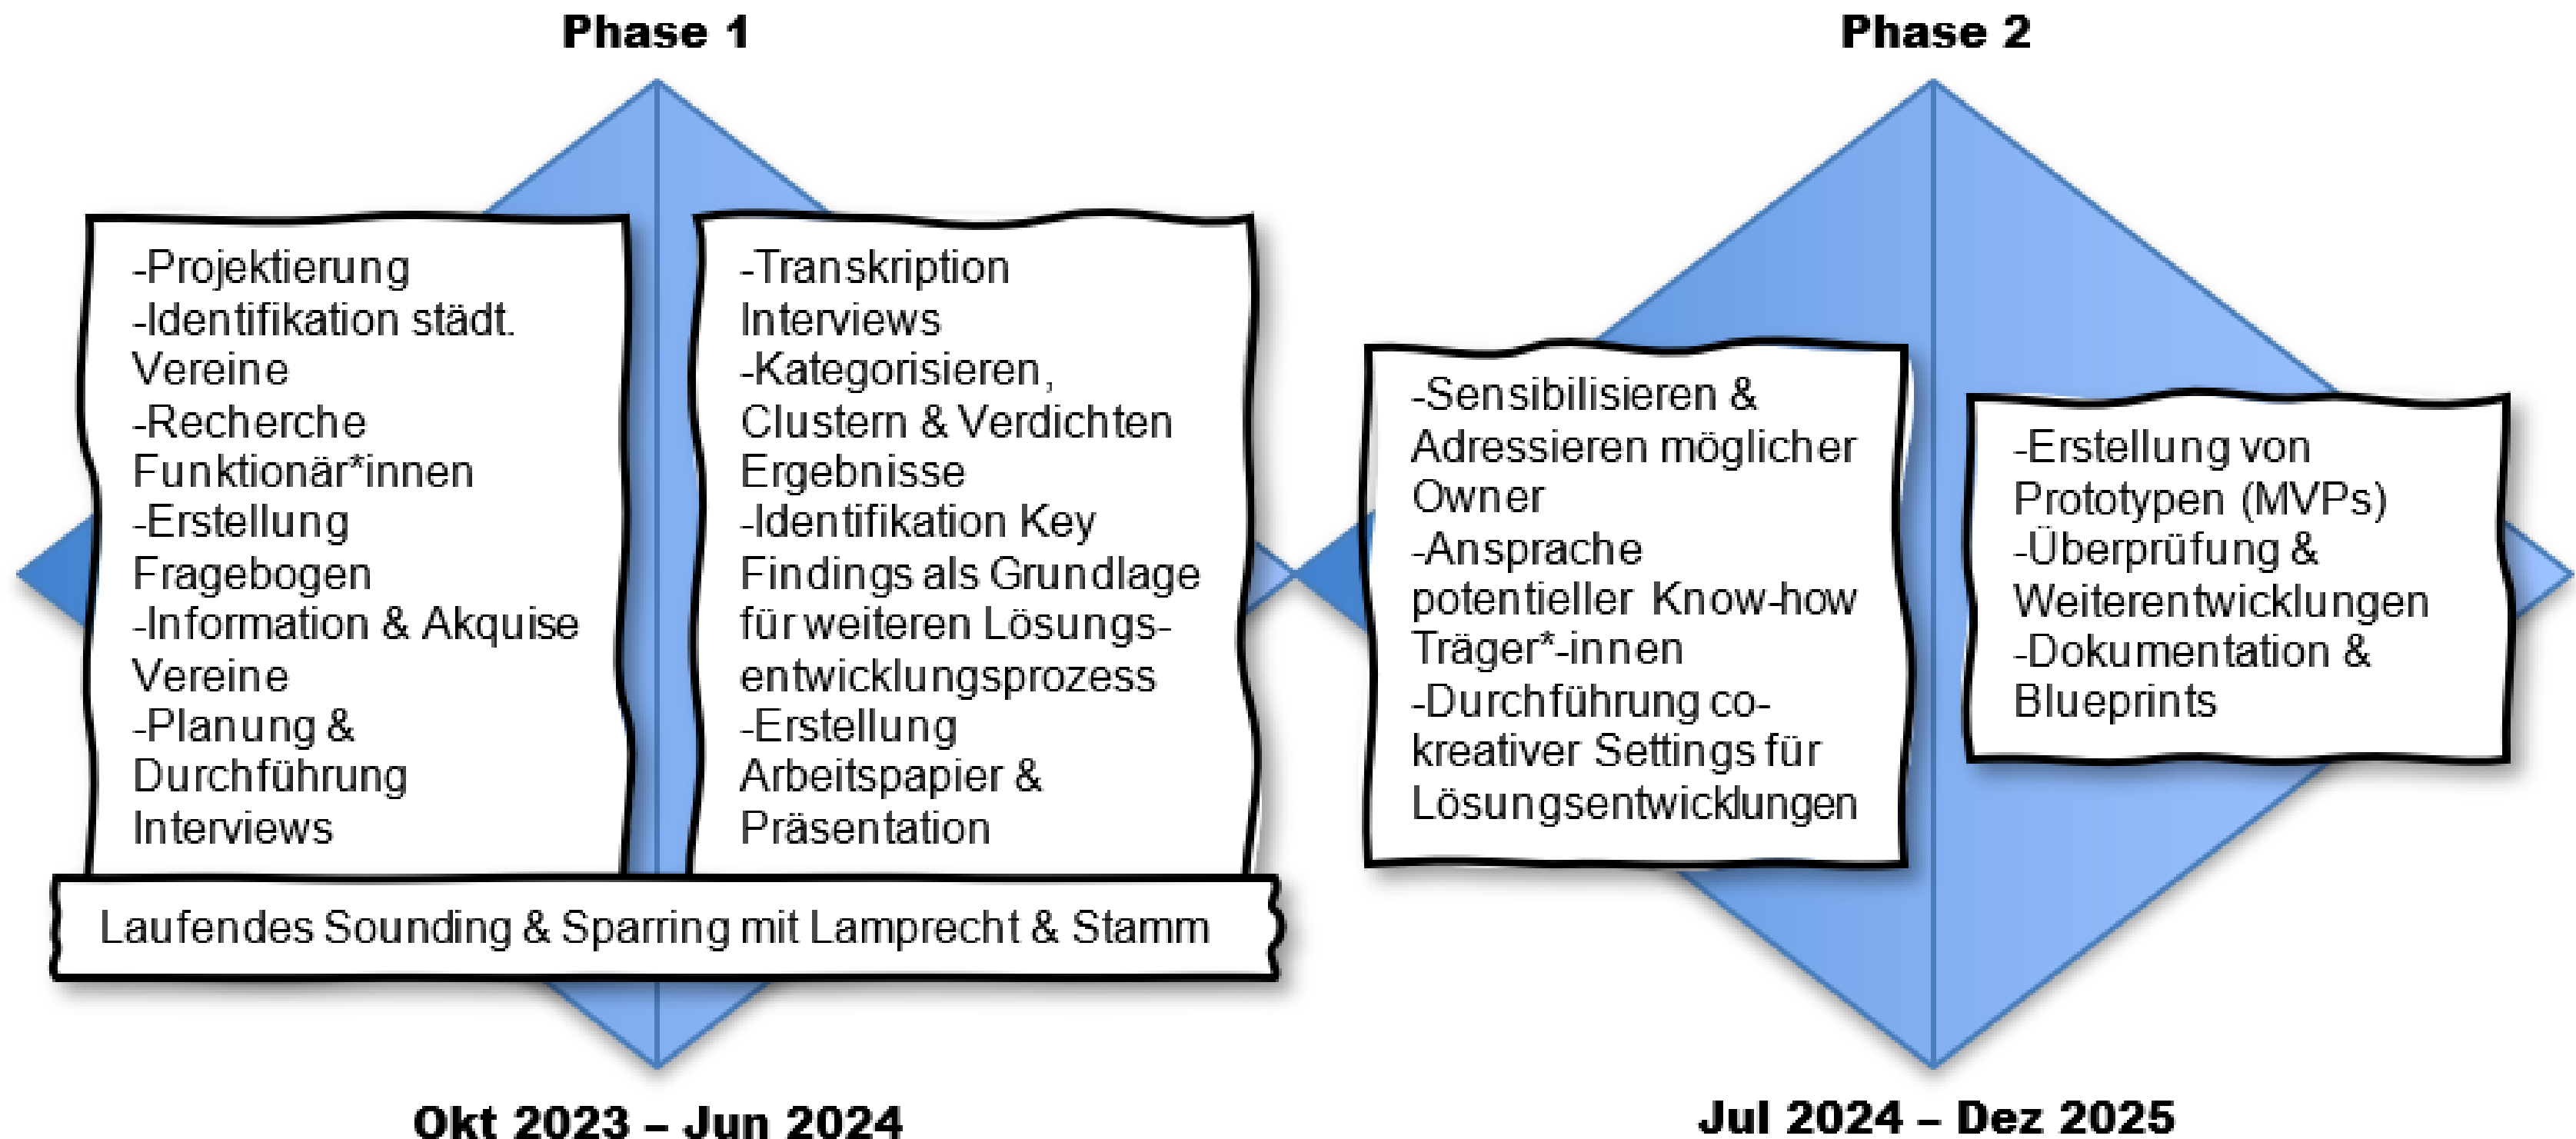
Phase 1

-Projektierung
-Identifikation städt. Vereine
-Recherche Funktionär*innen
-Erstellung Fragebogen
-Information & Akquise Vereine
-Planung & Durchführung Interviews

-Transkription Interviews
-Kategorisieren, Clustern & Verdichten Ergebnisse
-Identifikation Key Findings als Grundlage für weiteren Lösungsentwicklungsprozess
-Erstellung Arbeitspapier & Präsentation

Laufendes Sounding & Sparring mit Lamprecht & Stamm

Okt 2023 – Jun 2024

Phase 2

-Sensibilisieren & Adressieren möglicher Owner
-Ansprache potentieller Know-how Träger*-innen
-Durchführung co-kreativer Settings für Lösungsentwicklungen

-Erstellung von Prototypen (MVPs)
-Überprüfung & Weiterentwicklungen
-Dokumentation & Blueprints

Jul 2024 – Dez 2025